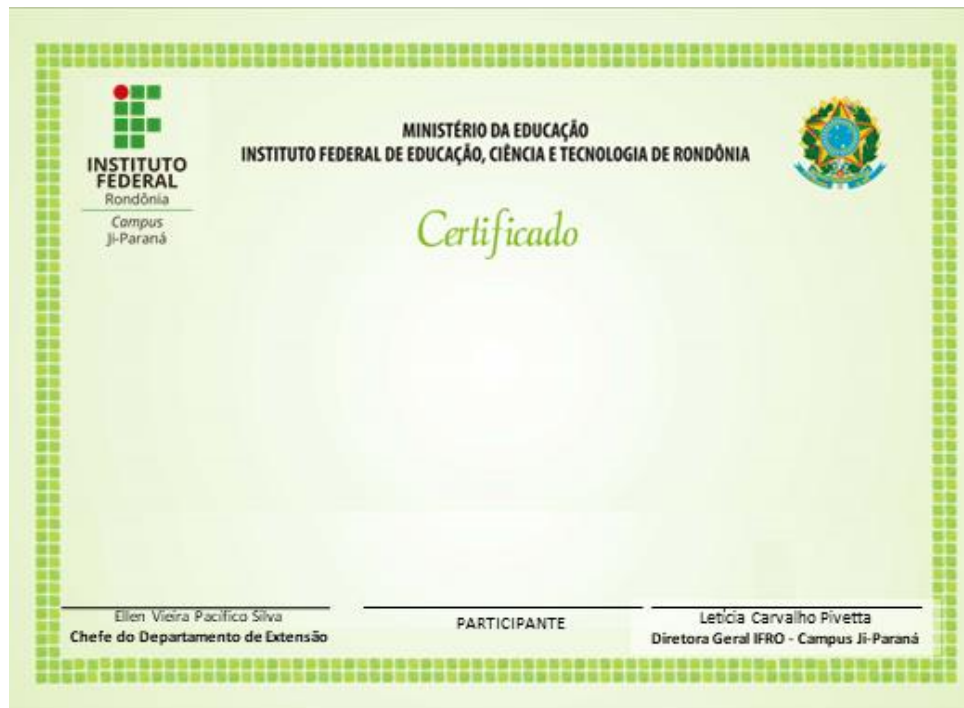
INSTITUTO FEDERAL
Rondônia
Campus
Ji-Paraná

MINISTÉRIO DA EDUCAÇÃO
INSTITUTO FEDERAL DE EDUCAÇÃO, CIÊNCIA E TECNOLOGIA DE RONDÔNIA

Certificado

Ellen Vieira Pacifico Silva
Chefe do Departamento de Extensão

PARTICIPANTE

Leticia Carvalho Pivetta
Diretora Geral IFRO - Campus Ji-Paraná